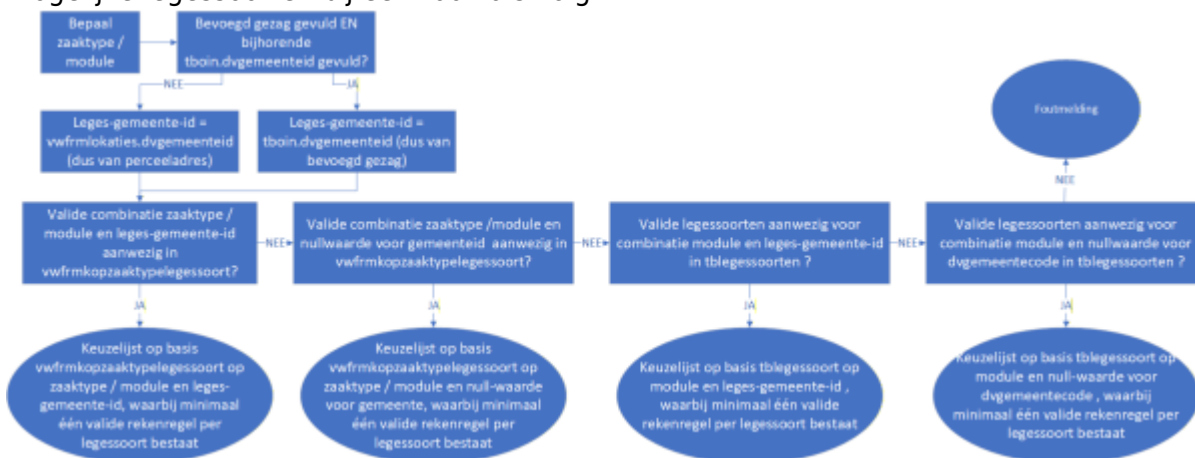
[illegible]

Bepaal zaaktype / module

Bevoegd gezag gevuld EN bijhorende tboin.dvgemeenteid gevuld?

NEE

JA

Leges-gemeente-id = vwfrmlokaties.dvgemeenteid (dus van perceeladres)

Leges-gemeente-id = tboin.dvgemeenteid (dus van bevoegd gezag)

Foutmelding

Valide combinatie zaaktype / module en leges-gemeente-id aanwezig in vwfrmkopzaaktypelegessoort?

NEE

Valide combinatie zaaktype /module en nullwaarde voor gemeenteid aanwezig in vwfrmkopzaaktypelegessoort?

NEE

Valide legessoorten aanwezig voor combinatie module en leges-gemeente-id in tblegessoorten ?

NEE

Valide legessoorten aanwezig voor combinatie module en nullwaarde voor dvgemeentecode in tblegessoorten ?

NEE

JA

JA

JA

JA

Keuzelijst op basis vwfrmkopzaaktypelegessoort op zaaktype / module en leges-gemeente-id, waarbij minimaal één valide rekenregel per legessoort bestaat

Keuzelijst op basis vwfrmkopzaaktypelegessoort op zaaktype / module en null-waarde voor gemeente, waarbij minimaal één valide rekenregel per legessoort bestaat

Keuzelijst op basis tblegessoort op module en leges-gemeente-id , waarbij minimaal één valide rekenregel per legessoort bestaat

Keuzelijst op basis tblegessoort op module en null-waarde voor dvgemeentecode , waarbij minimaal één valide rekenregel per legessoort bestaat